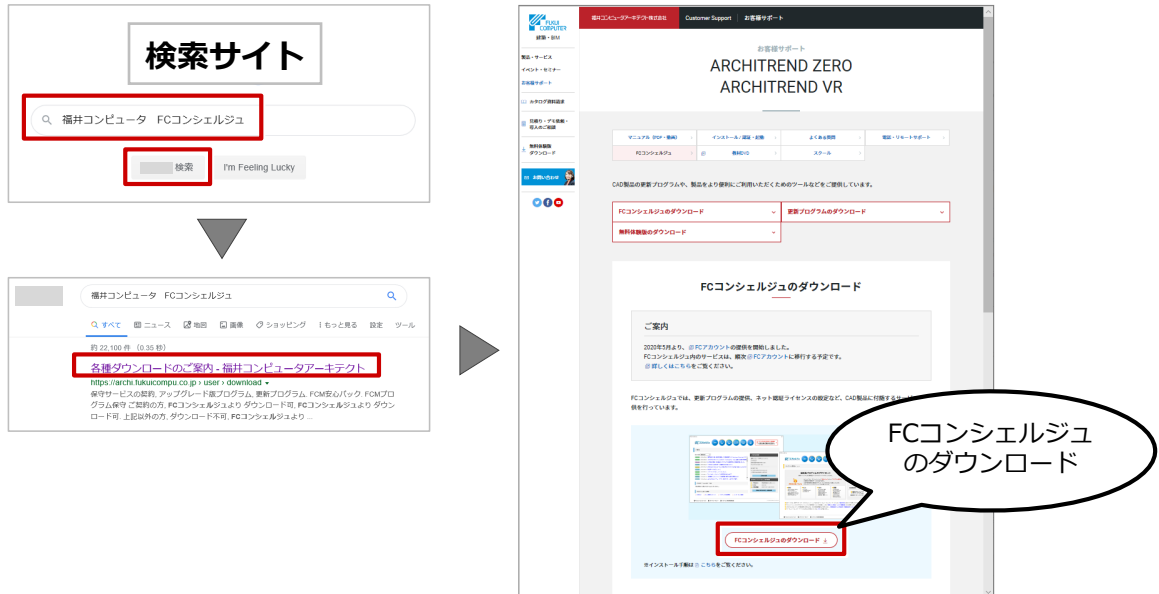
検索サイト

福井コンピュータ　FCコンシェルジュ

検索　I'm Feeling Lucky

福井コンピュータ　FCコンシェルジュ

すべて　ニュース　地図　画像　ショッピング　もっと見る　設定　ツール

約 22,100 件 （0.35 秒）

各種ダウンロードのご案内 - 福井コンピュータアーキテクト

https://archi.fukucompu.co.jp › user › download

保守サービスの契約, アップグレード版プログラム, 更新プログラム, FCM安心パック. FCMプログラム保守 ご契約の方, FCコンシェルジュより ダウンロード可, FCコンシェルジュより ダウンロード可. 上記以外の方, ダウンロード不可, FCコンシェルジュより ...

FUKUI COMPUTER

福井コンピュータアーキテクト株式会社　Customer Support　お客様サポート

製品・サービス
イベント・セミナー
お客様サポート
カタログ資料請求
見積り・デモ依頼・導入のご相談
無料体験版ダウンロード
お問い合わせ

お客様サポート
ARCHITREND ZERO
ARCHITREND VR

マニュアル（PDF・動画）　インストール・認証・起動　よくある質問　電話・リモートサポート
FCコンシェルジュ　教材DVD　スクール

CAD製品の更新プログラムや、製品をより便利にご利用いただくためのツールなどをご提供しています。

FCコンシェルジュのダウンロード　更新プログラムのダウンロード
無料体験版のダウンロード

FCコンシェルジュのダウンロード

ご案内

2020年3月より、FCアカウントの提供を開始しました。
FCコンシェルジュ内のサービスは、順次FCアカウントに移行する予定です。
詳しくはこちらをご覧ください。

FCコンシェルジュでは、更新プログラムの提供、ネット認証ライセンスの設定など、CAD製品に付随するサービスの提供を行っています。

FCコンシェルジュ
のダウンロード

FCコンシェルジュのダウンロード

※インストール手順は こちらをご覧ください。